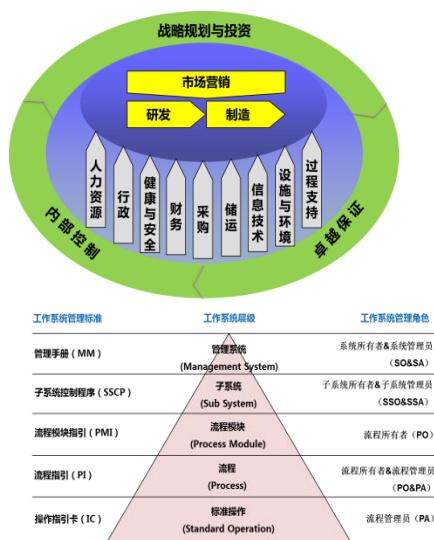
战略规划与投资

市场营销

研发

制造

人力资源

行政

健康与安全

财务

采购

储运

信息技术

设施与环境

过程支持

内部控制

卓越保证

工作系统管理标准

工作系统层级

工作系统管理角色

管理手册（MM）

管理系统
(Management System)

系统所有者&系统管理员
（SO&SA）

子系统控制程序（SSCP）

子系统
(Sub System)

子系统所有者&子系统管理员
（SSO&SSA）

流程模块指引（PMI）

流程模块
(Process Module)

流程所有者（PO）

流程指引（PI）

流程
(Process)

流程所有者&流程管理员
（PO&PA）

操作指引卡（IC）

标准操作
(Standard Operation)

流程管理员（PA）